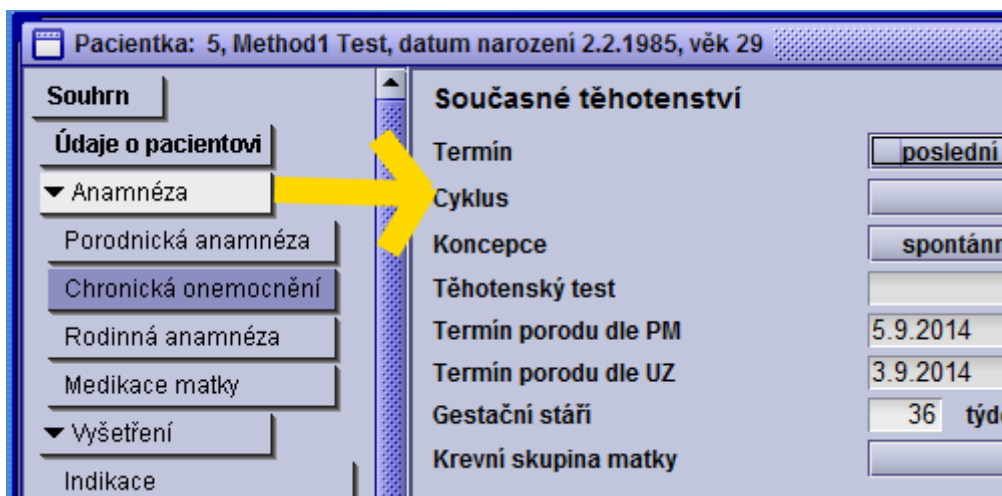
Pacientka: 5, Method1 Test, datum narození 2.2.1985, věk 29

Souhrn
Údaje o pacientovi
▼ Anamnéza
Porodnická anamnéza
Chronická onemocnění
Rodinná anamnéza
Medikace matky
▼ Vyšetření
Indikace

Současné těhotenství

Termín
poslední
Cyklus
Koncepce
spontánn
Těhotenský test
Termín porodu dle PM
5.9.2014
Termín porodu dle UZ
3.9.2014
Gestační stáří
36
týd
Krevní skupina matky